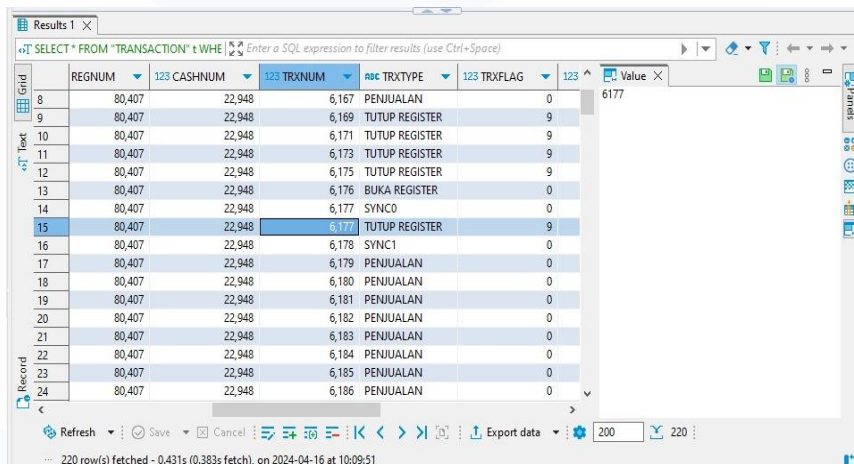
Results 1 ×

SELECT * FROM "TRANSACTION" t WHE | Enter a SQL expression to filter results (use Ctrl+Space)

Grid
Text
Record

| | REGNUM | 123 CASHNUM | 123 TRXNUM | ABC TRXTYPE | 123 TRXFLAG | 123 |
|---|---|---|---|---|---|---|
| 8 | 80,407 | 22,948 | 6,167 | PENJUALAN | 0 | |
| 9 | 80,407 | 22,948 | 6,169 | TUTUP REGISTER | 9 | |
| 10 | 80,407 | 22,948 | 6,171 | TUTUP REGISTER | 9 | |
| 11 | 80,407 | 22,948 | 6,173 | TUTUP REGISTER | 9 | |
| 12 | 80,407 | 22,948 | 6,175 | TUTUP REGISTER | 9 | |
| 13 | 80,407 | 22,948 | 6,176 | BUKA REGISTER | 0 | |
| 14 | 80,407 | 22,948 | 6,177 | SYNC0 | 0 | |
| 15 | 80,407 | 22,948 | 6,177 | TUTUP REGISTER | 9 | |
| 16 | 80,407 | 22,948 | 6,178 | SYNC1 | 0 | |
| 17 | 80,407 | 22,948 | 6,179 | PENJUALAN | 0 | |
| 18 | 80,407 | 22,948 | 6,180 | PENJUALAN | 0 | |
| 19 | 80,407 | 22,948 | 6,181 | PENJUALAN | 0 | |
| 20 | 80,407 | 22,948 | 6,182 | PENJUALAN | 0 | |
| 21 | 80,407 | 22,948 | 6,183 | PENJUALAN | 0 | |
| 22 | 80,407 | 22,948 | 6,184 | PENJUALAN | 0 | |
| 23 | 80,407 | 22,948 | 6,185 | PENJUALAN | 0 | |
| 24 | 80,407 | 22,948 | 6,186 | PENJUALAN | 0 | |

Value ×
6177

Panels

Refresh | Save | Cancel | Export data | 200 | 220

220 row(s) fetched - 0.431s (0.383s fetch), on 2024-04-16 at 10:09:51